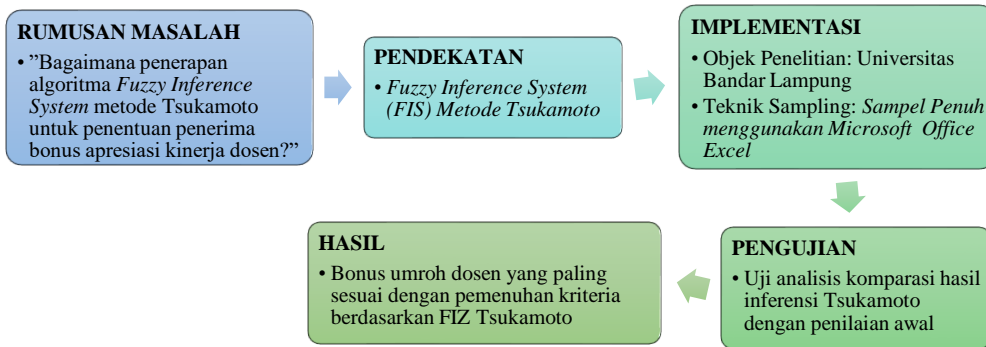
RUMUSAN MASALAH

• ”Bagaimana penerapan algoritma *Fuzzy Inference System* metode Tsukamoto untuk penentuan penerima bonus apresiasi kinerja dosen?”

PENDEKATAN

• *Fuzzy Inference System (FIS) Metode Tsukamoto*

IMPLEMENTASI

• Objek Penelitian: Universitas Bandar Lampung
• Teknik Sampling: *Sampel Penuh menggunakan Microsoft Office Excel*

PENGUJIAN

• Uji analisis komparasi hasil inferensi Tsukamoto dengan penilaian awal

HASIL

• Bonus umroh dosen yang paling sesuai dengan pemenuhan kriteria berdasarkan FIZ Tsukamoto